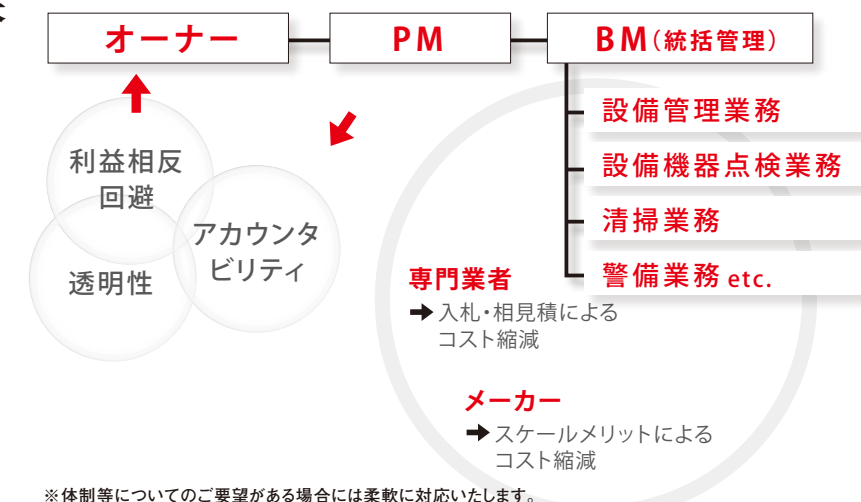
オーナー

PM

BM(統括管理)

設備管理業務

設備機器点検業務

清掃業務

警備業務 etc.

利益相反回避

透明性

アカウンタビリティ

専門業者

➡入札・相見積によるコスト縮減

メーカー

➡スケールメリットによるコスト縮減

※体制等についてのご要望がある場合には柔軟に対応いたします。